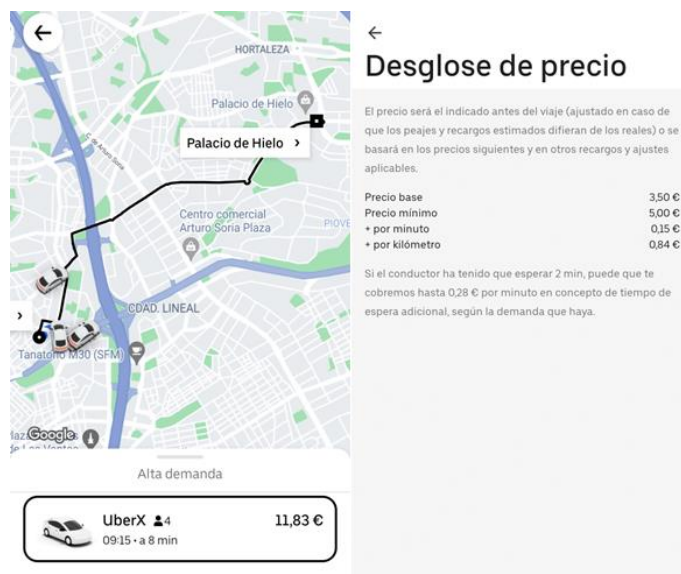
HORTALEZA

Palacio de Hielo

Palacio de Hielo ›

Centro comercial Arturo Soria Plaza

PIOVE

CDAD. LINEAL

Tanatorio M30 (SFM)

Google

Alta demanda

UberX 4 11,83 €

09:15 • a 8 min

←

Desglose de precio

El precio será el indicado antes del viaje (ajustado en caso de que los peajes y recargos estimados difieran de los reales) o se basará en los precios siguientes y en otros recargos y ajustes aplicables.

| | |
|---|---|
| Precio base | 3,50 € |
| Precio mínimo | 5,00 € |
| + por minuto | 0,15 € |
| + por kilómetro | 0,84 € |

Si el conductor ha tenido que esperar 2 min, puede que te cobremos hasta 0,28 € por minuto en concepto de tiempo de espera adicional, según la demanda que haya.